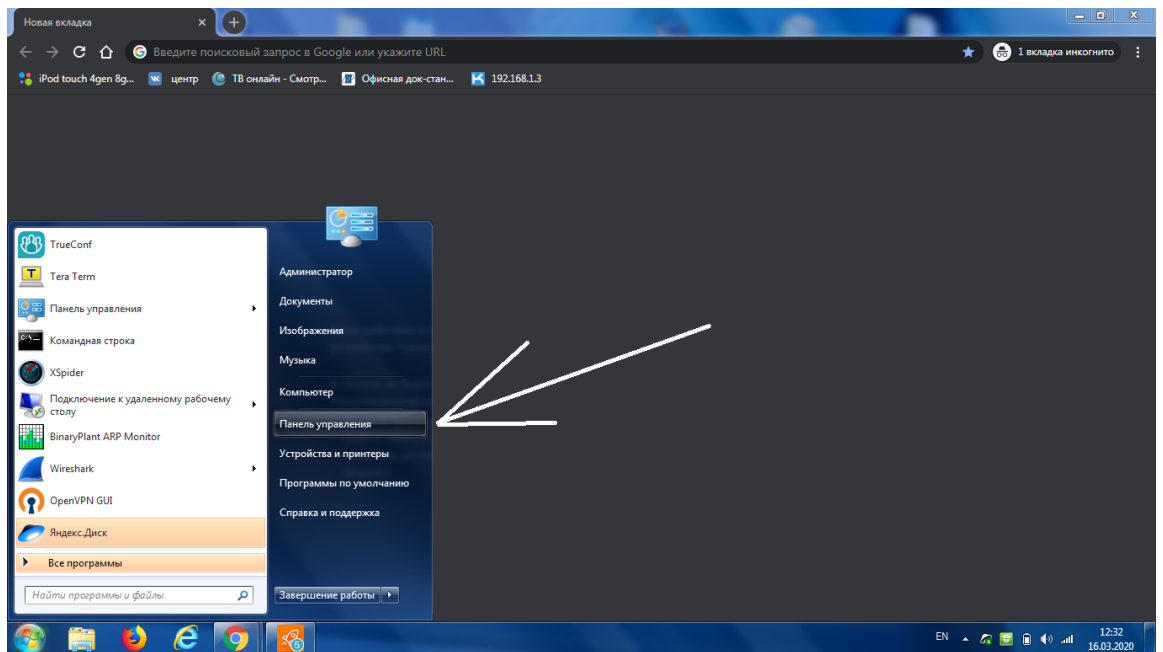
Новая вкладка ×

Введите поисковый запрос в Google или укажите URL

1 вкладка инкогнито

iPod touch 4gen 8g... центр ТВ онлайн - Смотр... Офисная док-стан... 192.168.1.3

TrueConf
Tera Term
Панель управления
Командная строка
XSpider
Подключение к удаленному рабочему столу
BinaryPlant ARP Monitor
Wireshark
OpenVPN GUI
Яндекс.Диск
Все программы

Найти программы и файлы

Администратор
Документы
Изображения
Музыка
Компьютер
Панель управления
Устройства и принтеры
Программы по умолчанию
Справка и поддержка

Завершение работы

EN
12:32
16.03.2020